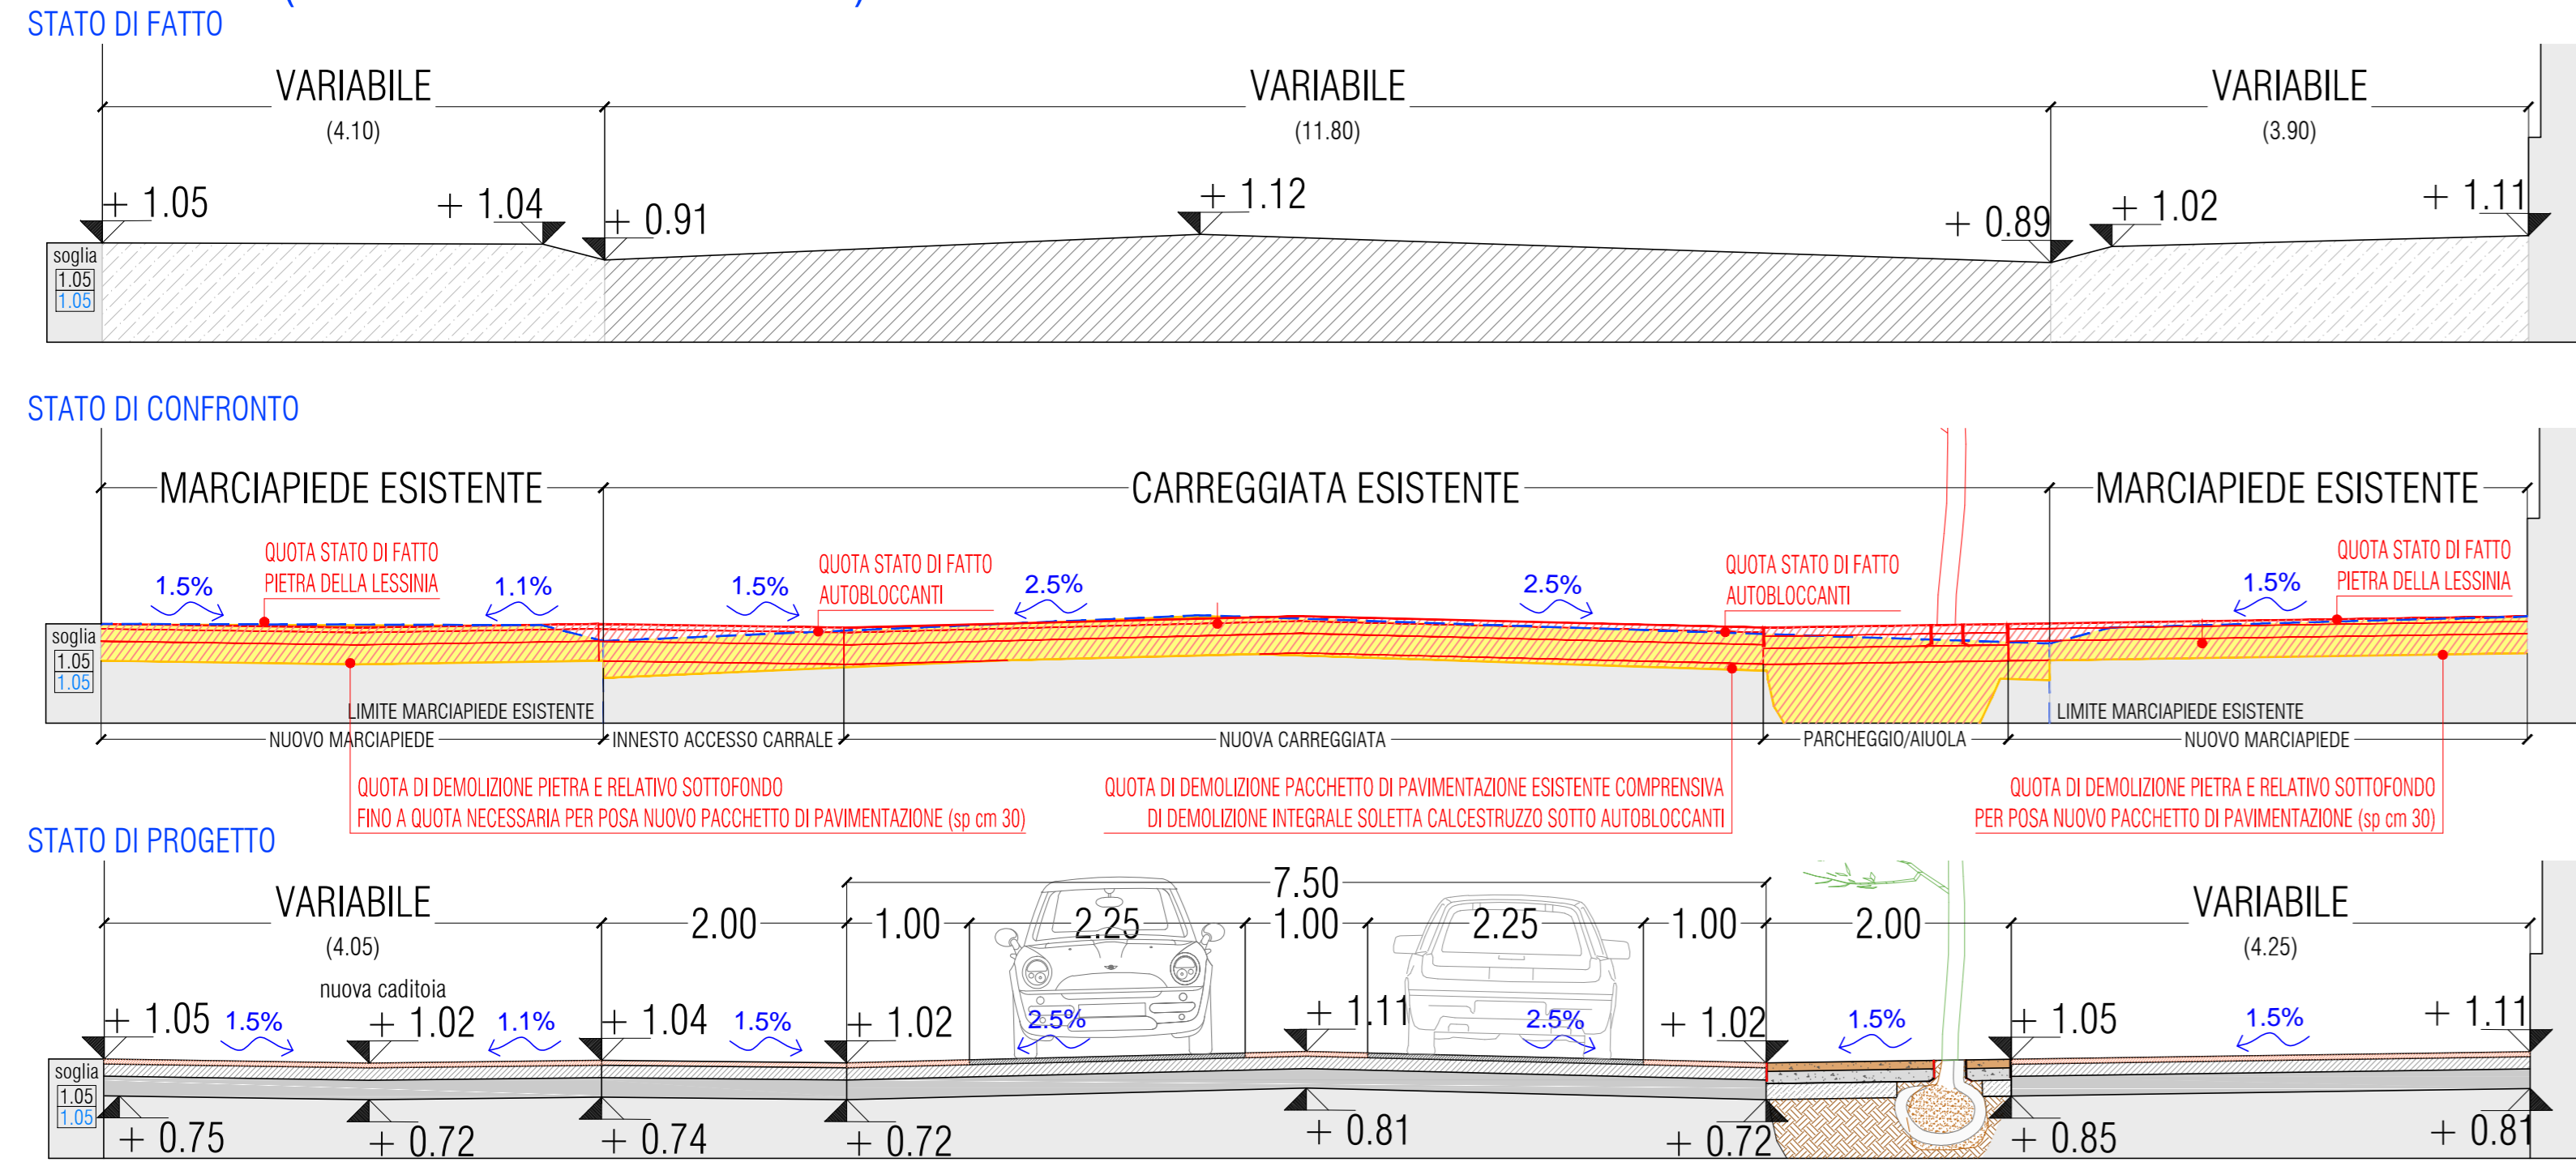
STATO DI FATTO

VARIABILE (4.10)
VARIABILE (11.80)
VARIABILE (3.90)

+ 1.05
+ 1.04
+ 0.91
+ 1.12
+ 0.89
+ 1.02
+ 1.11

soglia
1.05
1.05

STATO DI CONFRONTO

MARCIAPIEDE ESISTENTE
CARREGGIATA ESISTENTE
MARCIAPIEDE ESISTENTE

1.5%
QUOTA STATO DI FATTO
PIETRA DELLA LESSINIA
1.1%
1.5%
QUOTA STATO DI FATTO
AUTOBLOCCANTI
2.5%
2.5%
QUOTA STATO DI FATTO
AUTOBLOCCANTI
1.5%
QUOTA STATO DI FATTO
PIETRA DELLA LESSINIA

soglia
1.05
1.05

LIMITE MARCIAPIEDE ESISTENTE
LIMITE MARCIAPIEDE ESISTENTE

NUOVO MARCIAPIEDE
INNESTO ACCESSO CARRALE
NUOVA CARREGGIATA
PARCHEGGIO/AIUOLA
NUOVO MARCIAPIEDE

QUOTA DI DEMOLIZIONE PIETRA E RELATIVO SOTTOFONDO
FINO A QUOTA NECESSARIA PER POSA NUOVO PACCHETTO DI PAVIMENTAZIONE (sp cm 30)

QUOTA DI DEMOLIZIONE PACCHETTO DI PAVIMENTAZIONE ESISTENTE COMPRENSIVA
DI DEMOLIZIONE INTEGRALE SOLETTA CALCESTRUZZO SOTTO AUTOBLOCCANTI

QUOTA DI DEMOLIZIONE PIETRA E RELATIVO SOTTOFONDO
PER POSA NUOVO PACCHETTO DI PAVIMENTAZIONE (sp cm 30)

STATO DI PROGETTO

VARIABILE (4.05)
2.00
7.50
1.00
2.25
1.00
2.25
1.00
2.00
VARIABILE (4.25)

nuova caditoia

+ 1.05
1.5%
+ 1.02
1.1%
+ 1.04
1.5%
+ 1.02
2.5%
+ 1.11
2.5%
+ 1.02
1.5%
+ 1.05
1.5%
+ 1.11

soglia
1.05
1.05

+ 0.75
+ 0.72
+ 0.74
+ 0.72
+ 0.81
+ 0.72
+ 0.85
+ 0.81